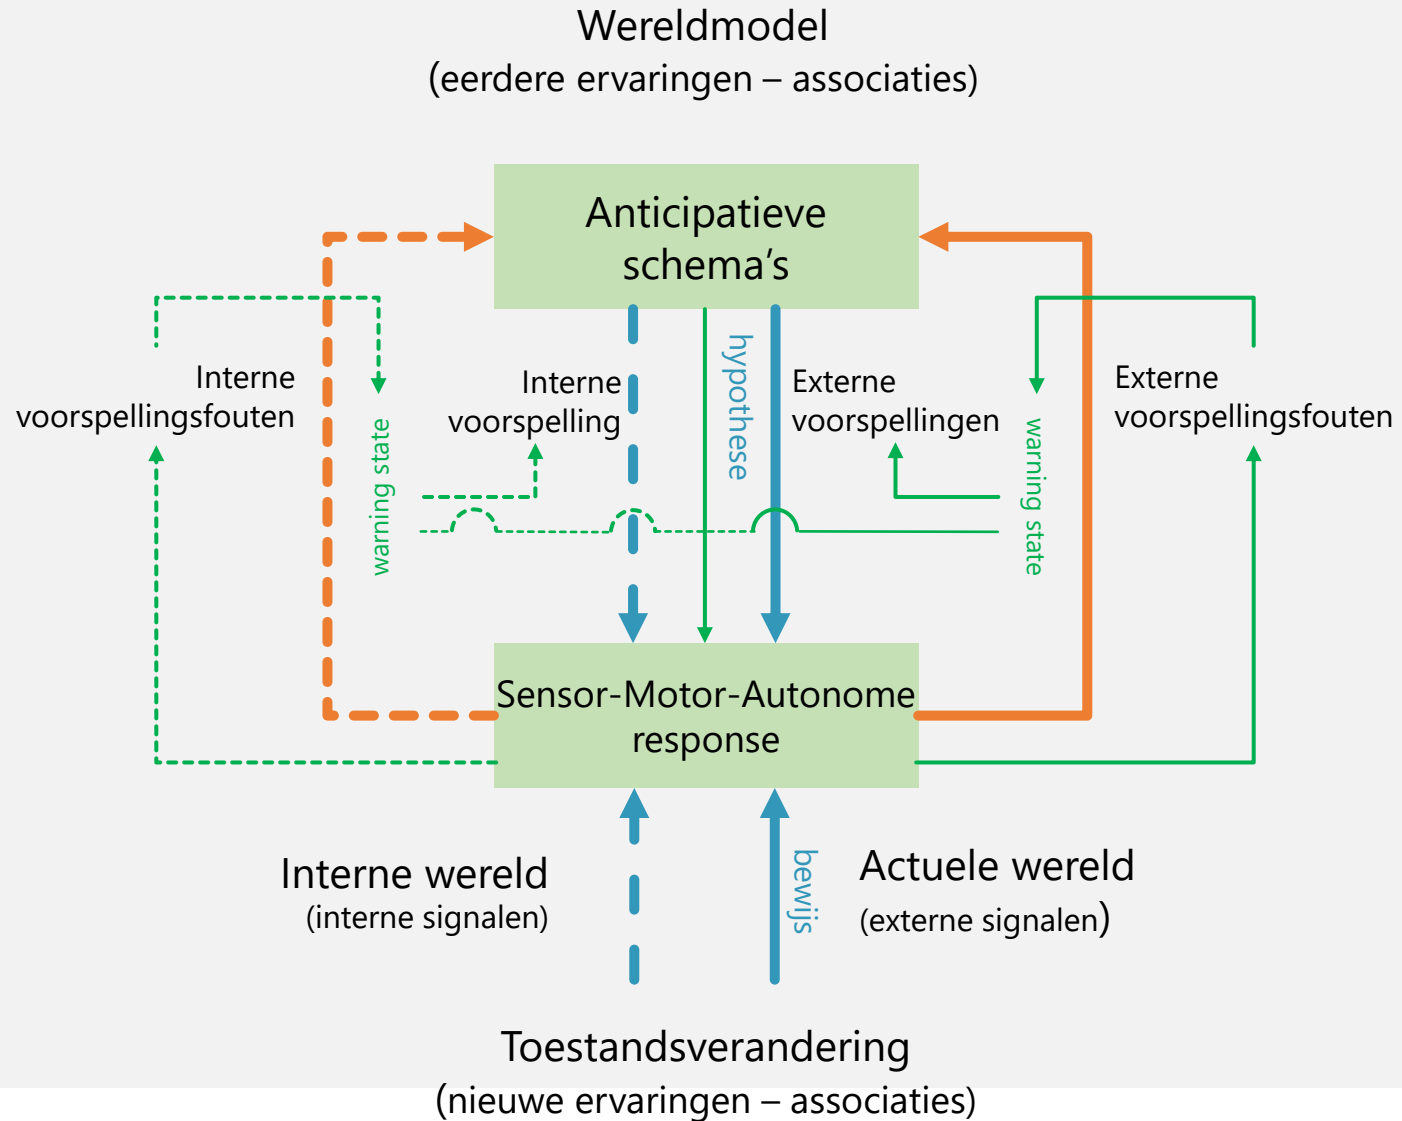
Wereldmodel
(eerdere ervaringen – associaties)

Anticipatieve schema's

Interne voorspellingsfouten

warning state

Interne voorspelling

hypothese

Externe voorspellingen

warning state

Externe voorspellingsfouten

Sensor-Motor-Autonome response

Interne wereld
(interne signalen)

bewijs

Actuele wereld
(externe signalen)

Toestandsverandering
(nieuwe ervaringen – associaties)